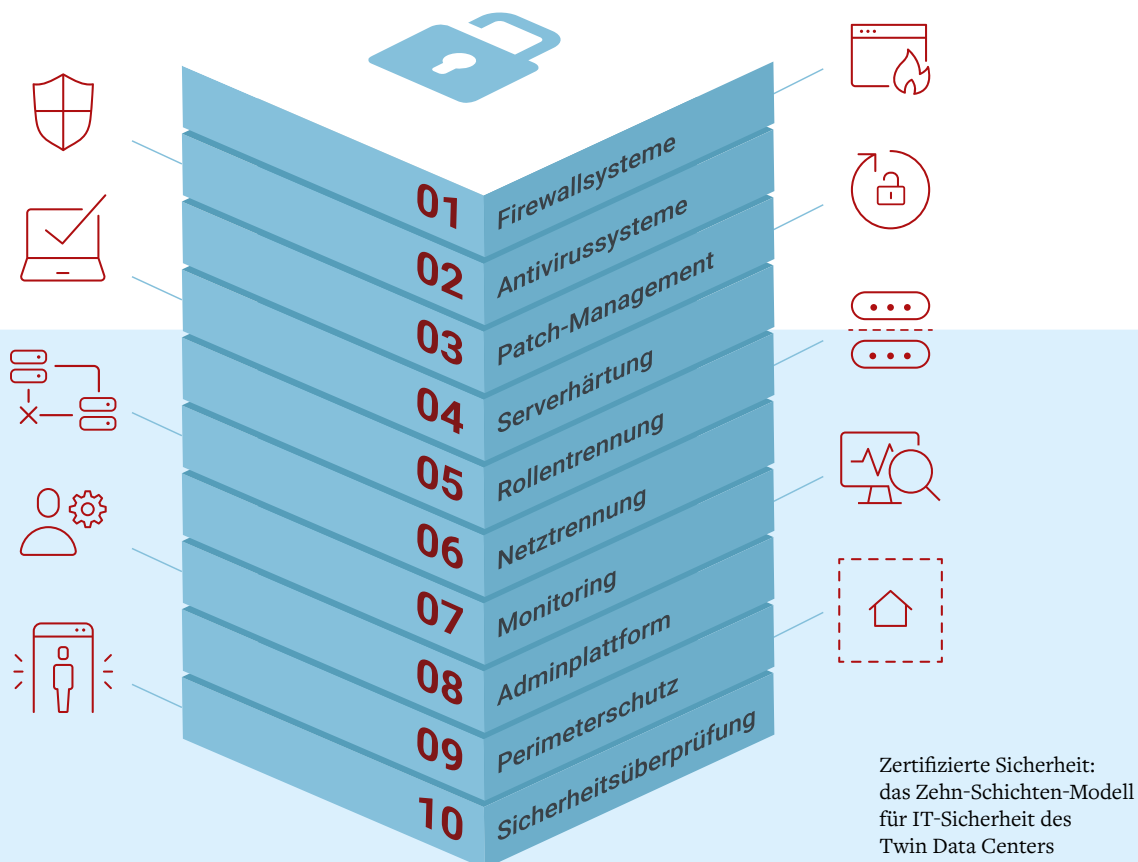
01 Firewallsysteme
02 Antivirussysteme
03 Patch-Management
04 Serverhärtung
05 Rollentrennung
06 Netztrennung
07 Monitoring
08 Adminplattform
09 Perimeterschutz
10 Sicherheitsüberprüfung

Zertifizierte Sicherheit: das Zehn-Schichten-Modell für IT-Sicherheit des Twin Data Centers